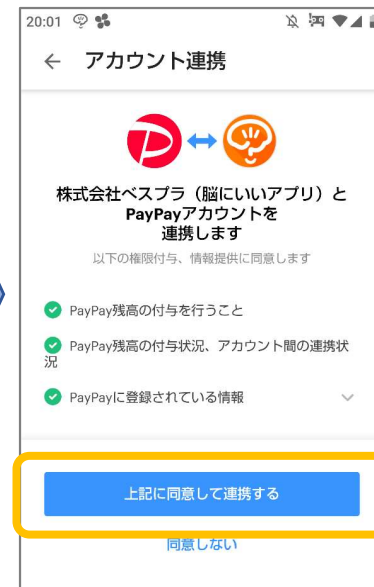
20:01

← アカウント連携

株式会社ベスプラ（脳にいいアプリ）と PayPayアカウントを 連携します

以下の権限付与、情報提供に同意します

PayPay残高の付与を行うこと

PayPay残高の付与状況、アカウント間の連携状況

PayPayに登録されている情報

上記に同意して連携する

同意しない